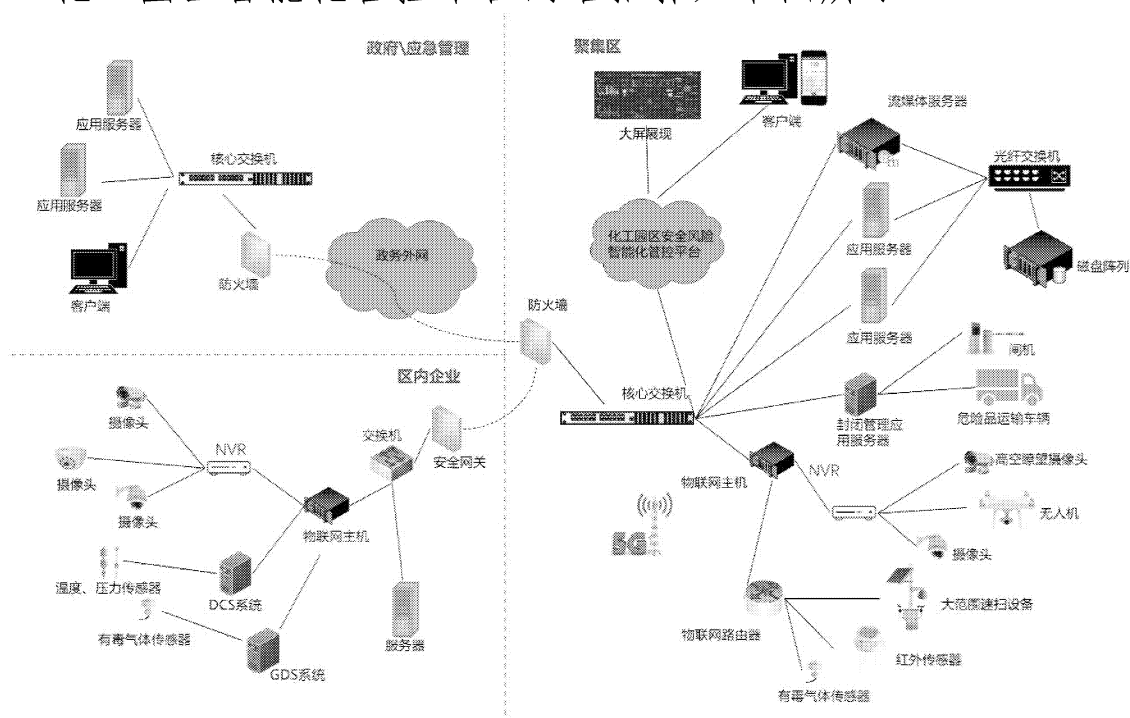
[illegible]

政府\应急管理

应用服务器

应用服务器

核心交换机

客户端

防火墙

政务外网

聚集区

大屏展现

客户端

流媒体服务器

光纤交换机

化工园区安全风险智能化管控平台

应用服务器

磁盘阵列

应用服务器

防火墙

闸机

区内企业

核心交换机

封闭管理应用服务器

危险品运输车辆

摄像头

NVR

交换机

安全网关

摄像头

摄像头

物联网主机

物联网主机

NVR

高空瞭望摄像头

无人机

5G

摄像头

温度、压力传感器

DCS系统

有毒气体传感器

大范围速扫设备

物联网路由器

服务器

GDS系统

红外传感器

有毒气体传感器